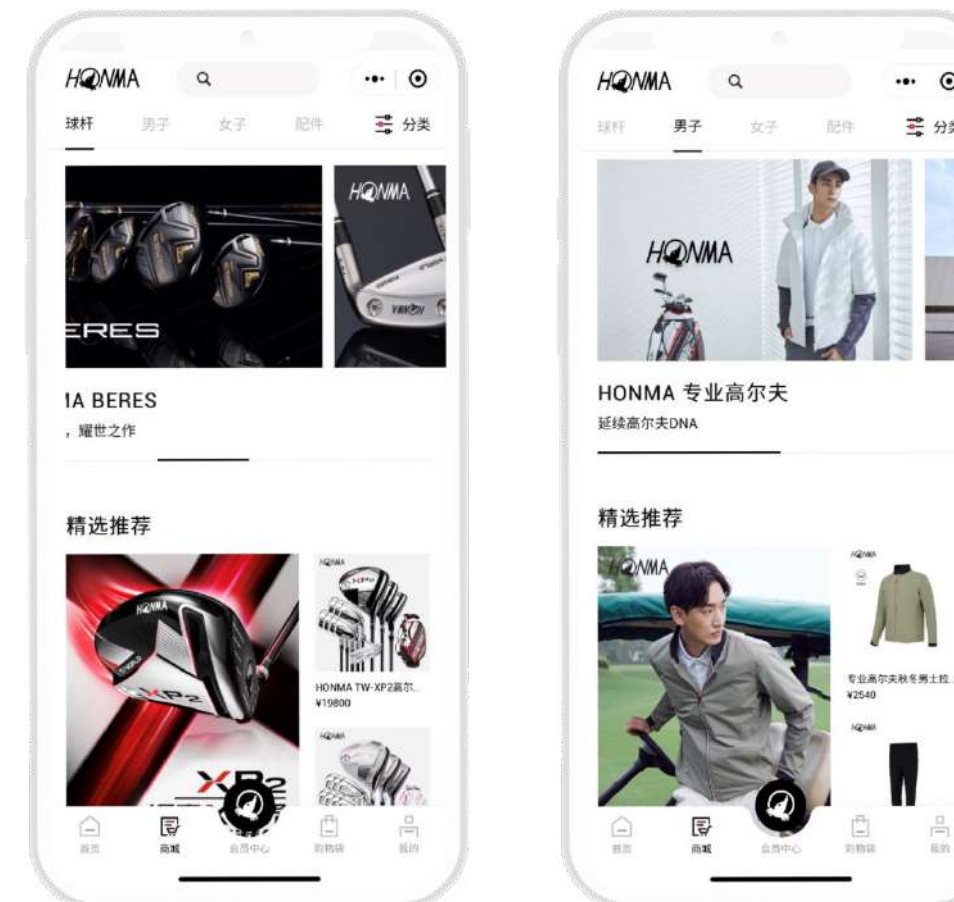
HONMA

球杆 男子 女子 配件 分类

HONMA

ERES

IA BERES

，耀世之作

精选推荐

HONMA

HONMA

XP2

HONMA

HONMA TW-XP2高尔...

¥19800

HONMA

首页 商城 会员中心 购物袋 我的

HONMA

男子 女子 配件 分类

球杆

HONMA

HONMA 专业高尔夫

延续高尔夫DNA

精选推荐

HONMA

HONMA

专业高尔夫秋冬男士拉...

¥2540

HONMA

首页 商城 会员中心 购物袋 我的